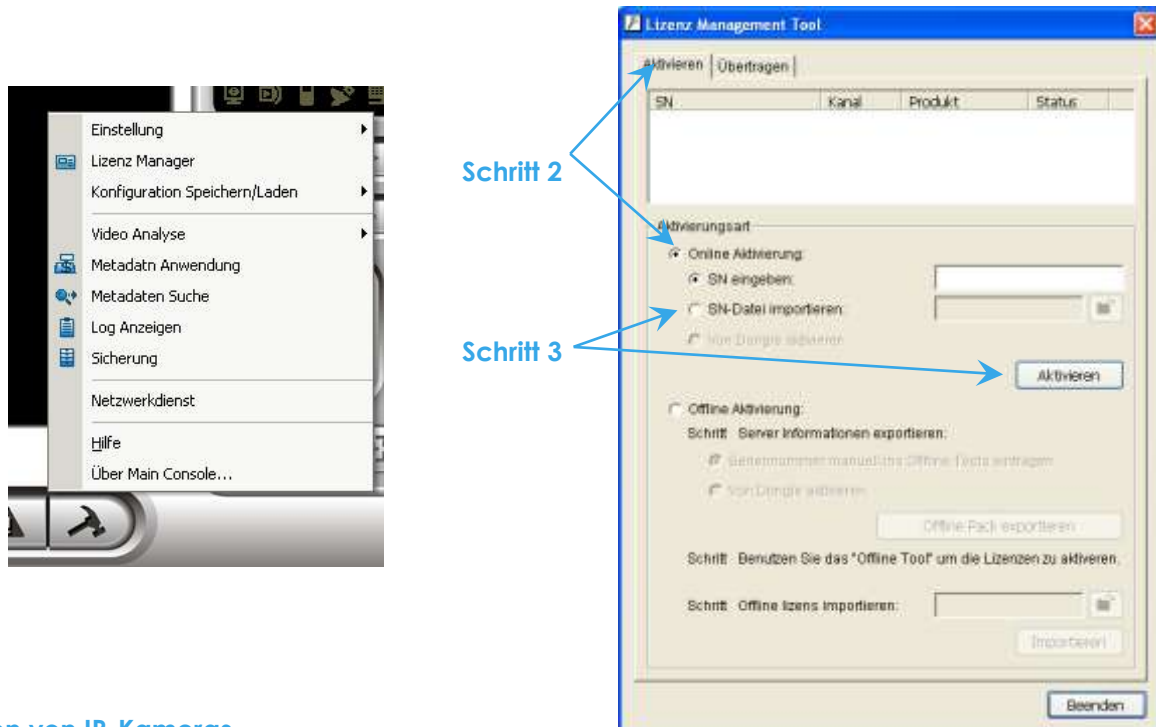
Einstellung
Lizenz Manager
Konfiguration Speichern/Laden
Video Analyse
Metadatn Anwendung
Metadaten Suche
Log Anzeigen
Sicherung
Netzwerkdienst
Hilfe
Über Main Console...

Schritt 2

Schritt 3

Lizenz Management Tool

Aktivieren | Übertragen

| SN | Kanal | Produkt | Status |
|---|---|---|---|

Aktivierungsart
Online Aktivierung:
SN eingeben:
SN-Datei importieren:
Von Dongle aktivieren
Aktivieren
Offline Aktivierung:
Schritt Server Informationen exportieren:
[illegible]
Von Dongle aktivieren
Offline-Pack exportieren
Schritt Benutzen Sie das "Offline Tool" um die Lizenzen zu aktiveren.
Schritt Offline lizens importieren:
Importieren
Beenden

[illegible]n von IP-Kameras